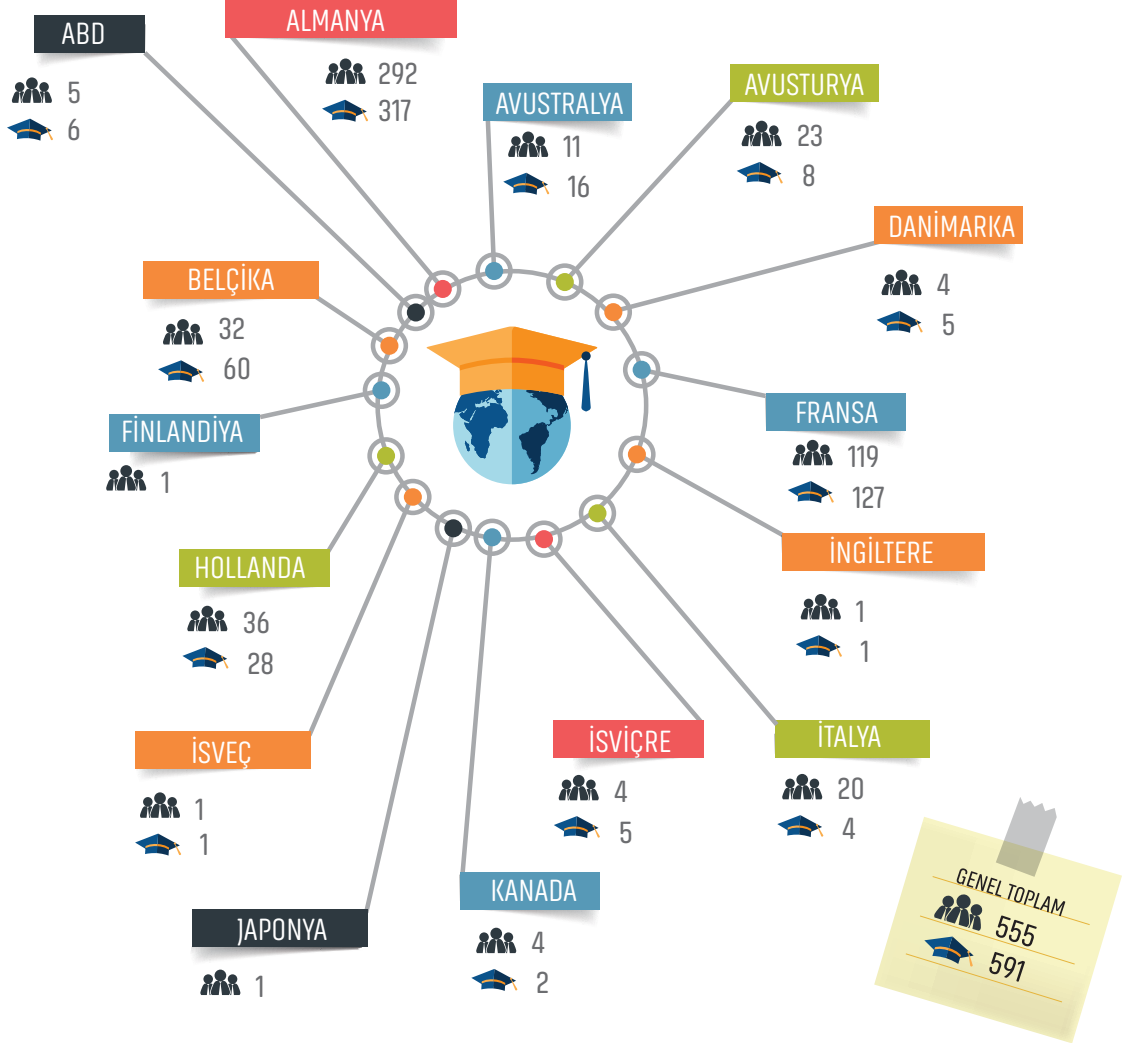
ABD
5
6

ALMANYA
292
317

AVUSTRALYA
11
16

AVUSTURYA
23
8

DANİMARKA
4
5

BELÇİKA
32
60

FİNLANDİYA
1

FRANSA
119
127

İNGİLTERE
1
1

HOLLANDA
36
28

İSVEÇ
1
1

İSVİÇRE
4
5

İTALYA
20
4

KANADA
4
2

JAPONYA
1

GENEL TOPLAM
555
591